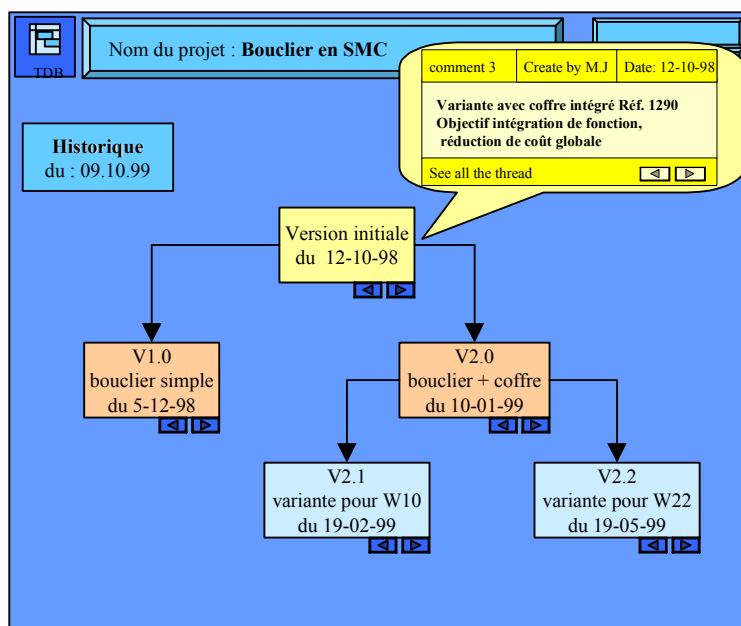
TDB

Nom du projet : **Bouclier en SMC**

| comment 3 | Create by M.J | Date: 12-10-98 |
|---|---|---|

**Variante avec coffre intégré Réf. 1290**
**Objectif intégration de fonction,**
**réduction de coût globale**

See all the thread

**Historique**
du : 09.10.99

Version initiale
du 12-10-98

V1.0
bouclier simple
du 5-12-98

V2.0
bouclier + coffre
du 10-01-99

V2.1
variante pour W10
du 19-02-99

V2.2
variante pour W22
du 19-05-99